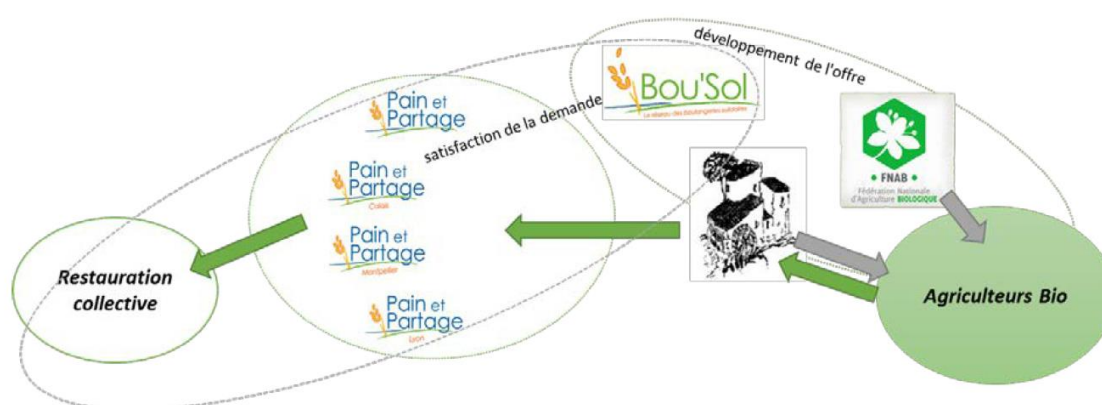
développement de l'offre

Bou'Sol
Le réseau des boulangeries solidaires

satisfaction de la demande

Pain et Partage

Pain et Partage
Calais

Pain et Partage
Montpellier

Pain et Partage
Lyon

FNAB
Fédération Nationale d'Agriculture BIOLOGIQUE

Restauration collective

Agriculteurs Bio